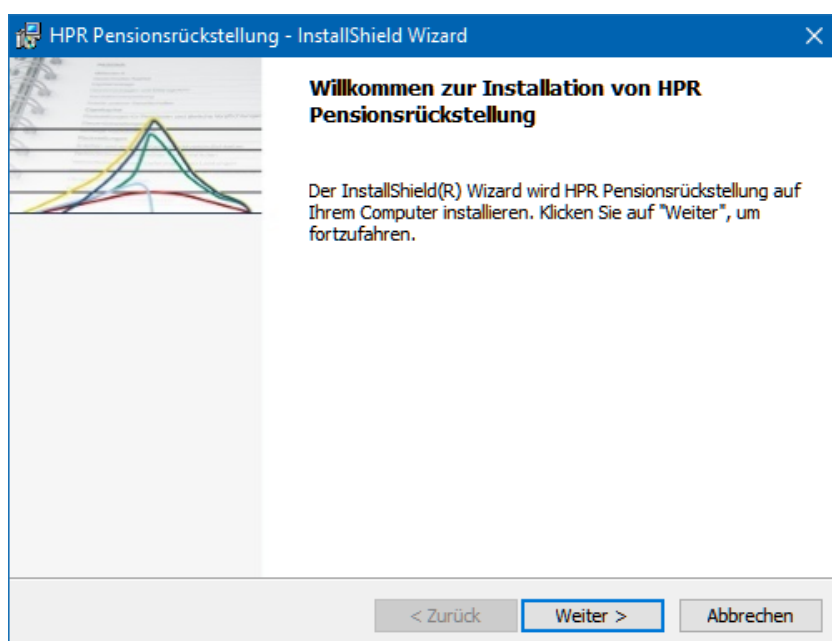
HPR Pensionsrückstellung - InstallShield Wizard

Willkommen zur Installation von HPR Pensionsrückstellung

Der InstallShield(R) Wizard wird HPR Pensionsrückstellung auf Ihrem Computer installieren. Klicken Sie auf "Weiter", um fortzufahren.

< Zurück
Weiter >
Abbrechen